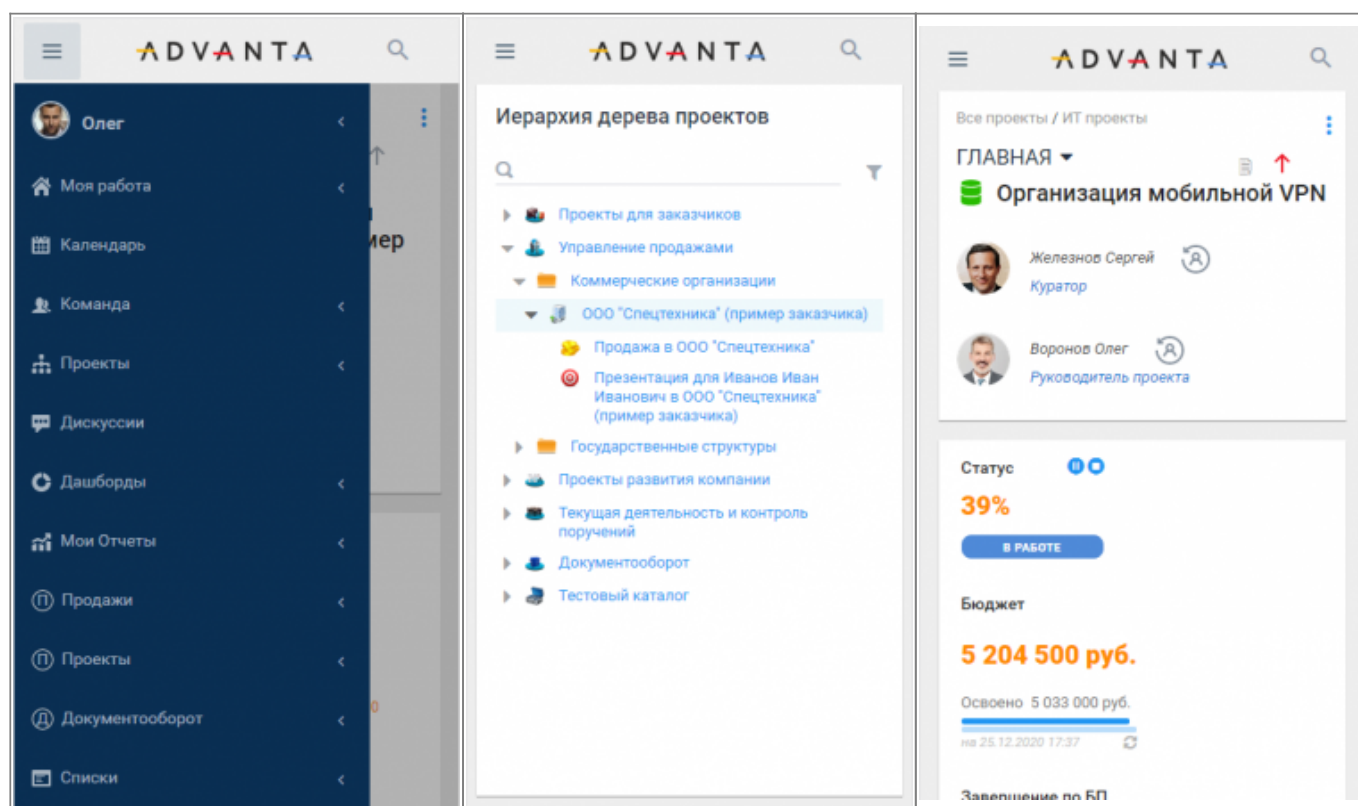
ADVANTA

Олег
Моя работа
Календарь
Команда
Проекты
Дискуссии
Дашборды
Мои Отчеты
Продажи
Проекты
Документооборот
Списки

мер

ADVANTA

Иерархия дерева проектов

Проекты для заказчиков
Управление продажами
Коммерческие организации
ООО "Спецтехника" (пример заказчика)
Продажа в ООО "Спецтехника"
Презентация для Иванов Иван Иванович в ООО "Спецтехника" (пример заказчика)
Государственные структуры
Проекты развития компании
Текущая деятельность и контроль поручений
Документооборот
Тестовый каталог

ADVANTA

Все проекты / ИТ проекты
ГЛАВНАЯ
Организация мобильной VPN
Железнов Сергей
Куратор
Воронов Олег
Руководитель проекта

Статус
39%
В РАБОТЕ
Бюджет
5 204 500 руб.
Освоено 5 033 000 руб.
на 25.12.2020 17:37
Завершение по БП